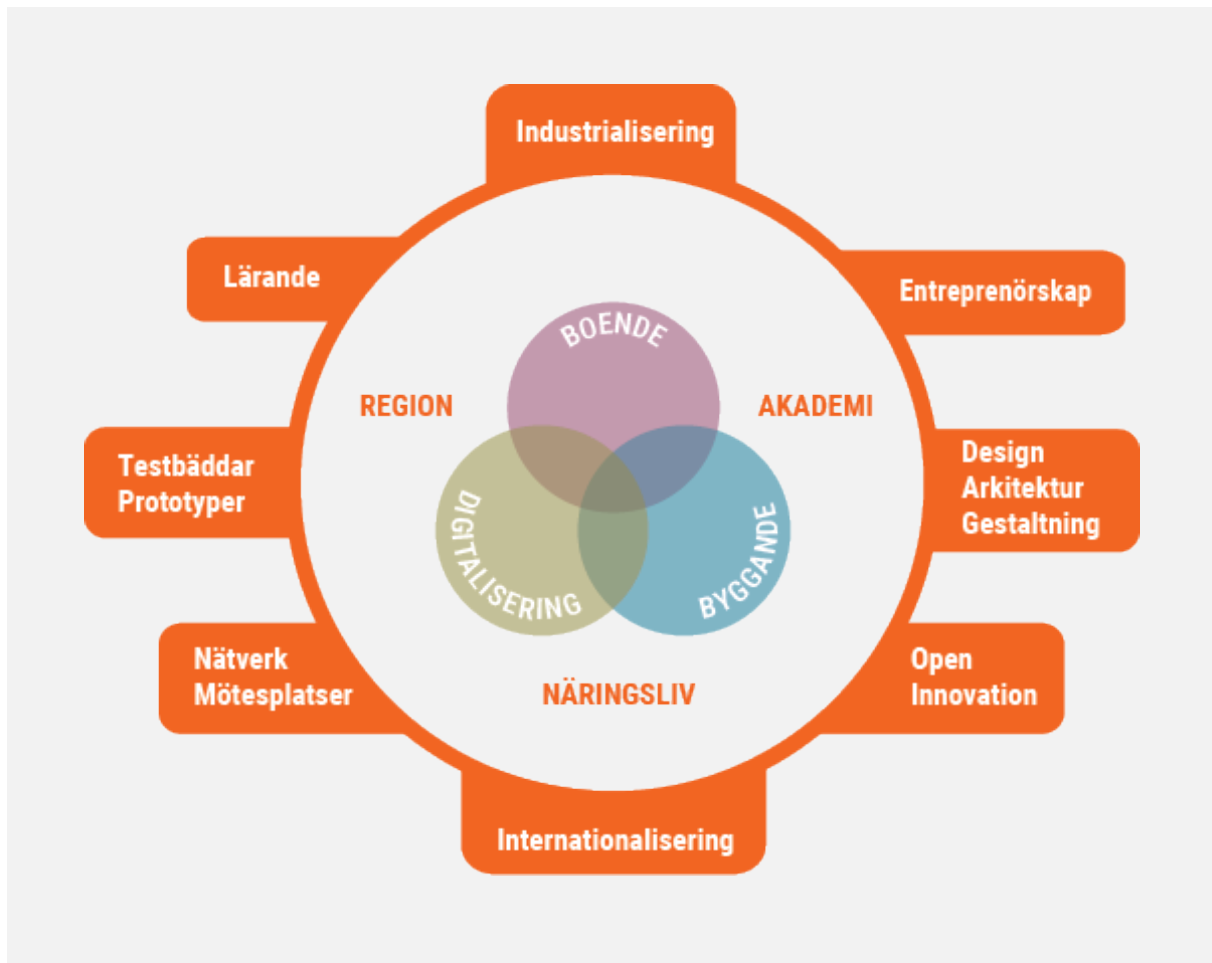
Industrialisering

Lärande

Entreprenörskap

BOENDE

REGION

AKADEMI

Testbäddar
Prototyper

DIGITALISERING

BYGGANDE

Design
Arkitektur
Gestaltning

Nätverk
Mötesplatser

NÄRINGSLIV

Open
Innovation

Internationalisering